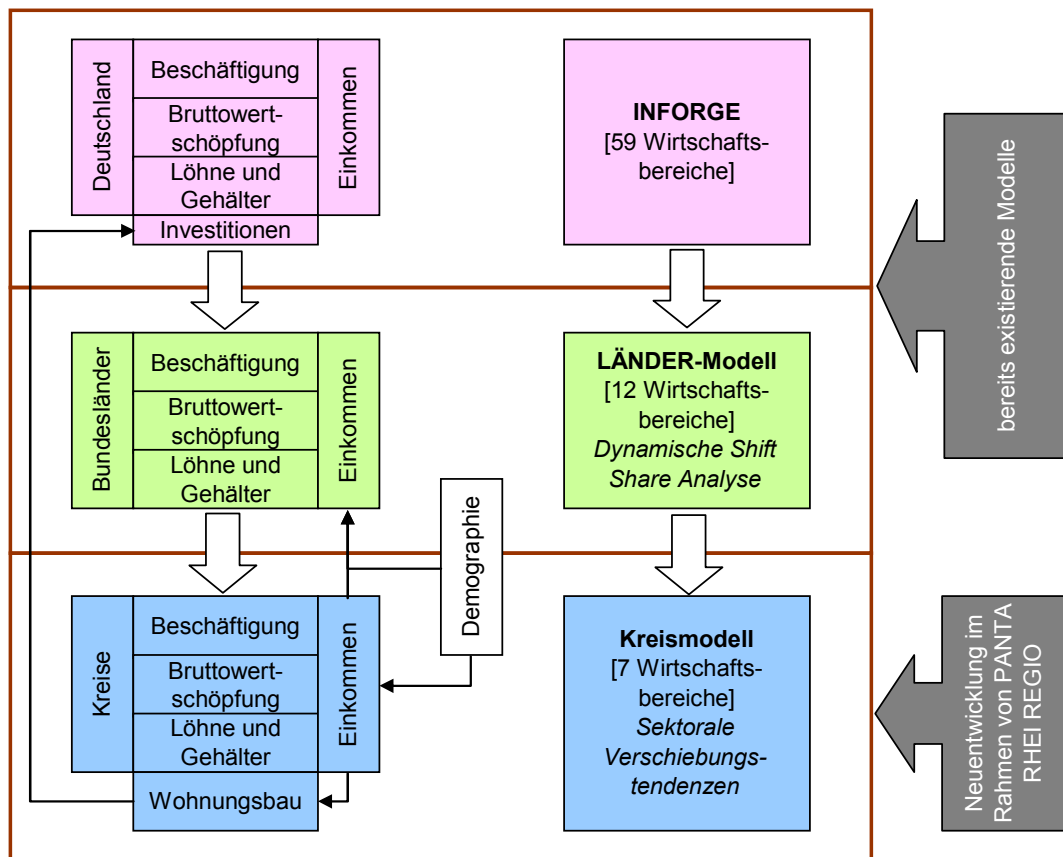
Deutschland
Beschäftigung
Bruttowertschöpfung
Löhne und Gehälter
Investitionen
Einkommen

INFORGE
[59 Wirtschaftsbereiche]

bereits existierende Modelle

Bundesländer
Beschäftigung
Bruttowertschöpfung
Löhne und Gehälter
Einkommen

LÄNDER-Modell
[12 Wirtschaftsbereiche]
*Dynamische Shift Share Analyse*

Demographie

Kreise
Beschäftigung
Bruttowertschöpfung
Löhne und Gehälter
Wohnungsbau
Einkommen

Kreismodell
[7 Wirtschaftsbereiche]
*Sektorale Verschiebungstendenzen*

Neuentwicklung im Rahmen von PANTA RHEI REGIO